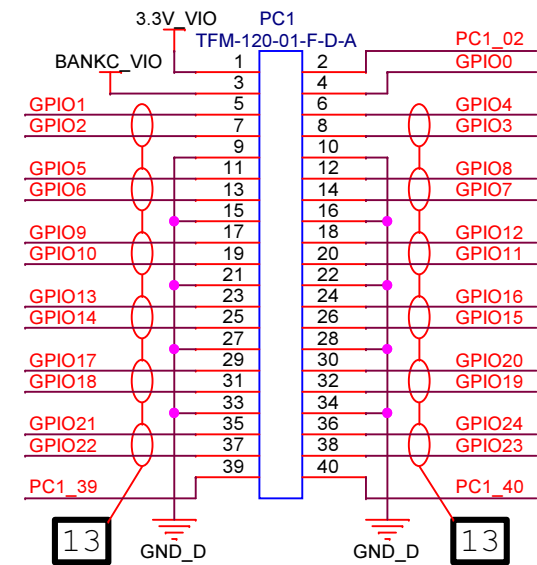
3.3V_VIO
PC1
TFM-120-01-F-D-A
PC1_02
BANKC_VIO
GPIO0
1
2
3
4
GPIO1
5
6
GPIO4
GPIO2
7
8
GPIO3
9
10
GPIO5
11
12
GPIO8
GPIO6
13
14
GPIO7
15
16
17
18
GPIO9
GPIO12
GPIO10
19
20
GPIO11
21
22
GPIO13
23
24
GPIO16
GPIO14
25
26
GPIO15
27
28
GPIO17
29
30
GPIO20
GPIO18
31
32
GPIO19
33
34
GPIO21
35
36
GPIO24
GPIO22
37
38
GPIO23
39
40
PC1_39
PC1_40
13
GND_D
GND_D
13